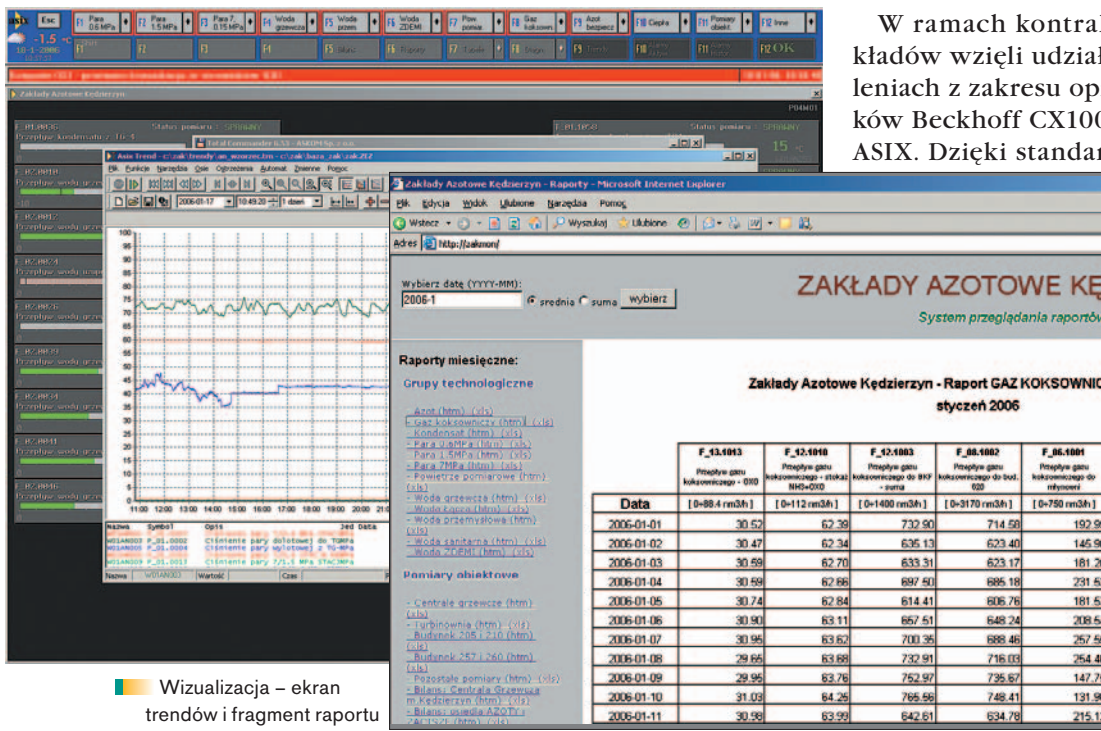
W ramach kontrak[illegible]
kładów wzięli udział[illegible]
leniach z zakresu op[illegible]
ków Beckhoff CX100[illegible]
ASIX. Dzięki standar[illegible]

Esc
F1 Para 0.6 MPa
F2 Para 1.5 MPa
F3 Para 7, 0.15 MPa
F4 Woda grzewcza
F5 Woda przem
F6 Woda ZDEMI
F7 Pow pomiar
F8 Gaz koksown
F9 Azot bezpiecz
F10 Ciepło
F11 Pomiary obiekt
F12 Inne
-1.5
10-1-2006
F12 OK

Zakłady Azotowe Kędzierzyn
P04M01

Status pomiaru SPRAWNY
15

Asix Trend - c:\asix\trendy\an_wzorzec.trn - c:\asix\baza_zak\zak.ZEZ
Plik Funkcje Narzędzia Opis Ogłoszenia Automat Zmienne Pomoc
2006-01-17 10:49:20 1 dzień

Total Commander 6.53 - ASKOM Sp. z o.o.

100
95
90
85
80
75
70
65
60
55
50
45
40
35
30
25
20
15
10
5
0
11:00 12:00 13:00 14:00 15:00 16:00 17:00 18:00 19:00 20:00 21:0

Nazwa Symbol Opis Jed Data
Nazwa Wartość Czas

Zakłady Azotowe Kędzierzyn - Raporty - Microsoft Internet Explorer
Plik Edycja Widok Ulubione Narzędzia Pomoc
Wstecz Wyszukaj Ulubione
Adres http://zakmon/

Wybierz datę (YYYY-MM):
2006-1
średnia suma wybierz

ZAKŁADY AZOTOWE KĘ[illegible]
System przeglądania raportów

Raporty miesięczne:
Grupy technologiczne
- Azot (htm) (xls)
- Gaz koksowniczy (htm) (xls)
- Kondensat (htm) (xls)
- Para 0.6MPa (htm) (xls)
- Para 1.5MPa (htm) (xls)
- Para 7MPa (htm) (xls)
- Powietrze pomiarowe (htm) (xls)
- Woda grzewcza (htm) (xls)
- Woda Lonza (htm) (xls)
- Woda przemysłowa (htm) (xls)
- Woda sanitarna (htm) (xls)
- Woda ZDEMI (htm) (xls)
Pomiary obiektowe
- Centrale grzewcze (htm) (xls)
- Turbinownia (htm) (xls)
- Budynek 205 i 210 (htm) (xls)
- Budynek 257 i 260 (htm) (xls)
- Pozostałe pomiary (htm) (xls)
- Bilans: Centrala Grzewcza m Kędzierzyn (htm) (xls)
- Bilans: usługa AZOTY ZACHEM (htm) (xls)

Zakłady Azotowe Kędzierzyn - Raport GAZ KOKSOWNIC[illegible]
styczeń 2006

| Data | F_13.1013 Przepływ gazu koksowniczego - OXO [0÷88.4 rm3/h] | F_12.1010 Przepływ gazu koksowniczego - stokaż NH3+OXO [0÷112 rm3/h] | F_12.1003 Przepływ gazu koksowniczego do BKF - suma [0÷1400 rm3/h] | F_08.1002 Przepływ gazu koksowniczego do bud. 620 [0÷3170 rm3/h] | F_06.1001 Przepływ gazu koksowniczego do młynowni [0÷750 rm3/h] |
|---|---|---|---|---|---|
| 2006-01-01 | 30.52 | 62.39 | 732.90 | 714.58 | 192.9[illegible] |
| 2006-01-02 | 30.47 | 62.34 | 635.13 | 623.40 | 145.9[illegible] |
| 2006-01-03 | 30.59 | 62.70 | 633.31 | 623.17 | 181.2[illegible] |
| 2006-01-04 | 30.59 | 62.66 | 697.50 | 685.18 | 231.5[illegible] |
| 2006-01-05 | 30.74 | 62.84 | 614.41 | 606.76 | 181.5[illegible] |
| 2006-01-06 | 30.90 | 63.11 | 657.51 | 648.24 | 208.5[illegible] |
| 2006-01-07 | 30.95 | 63.62 | 700.35 | 688.46 | 257.5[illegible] |
| 2006-01-08 | 29.66 | 63.68 | 732.91 | 716.03 | 254.4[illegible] |
| 2006-01-09 | 29.95 | 63.76 | 752.97 | 735.67 | 147.7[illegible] |
| 2006-01-10 | 31.03 | 64.25 | 765.56 | 748.41 | 131.9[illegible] |
| 2006-01-11 | 30.98 | 63.99 | 642.61 | 634.78 | 215.1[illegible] |

Wizualizacja – ekran trendów i fragment raportu